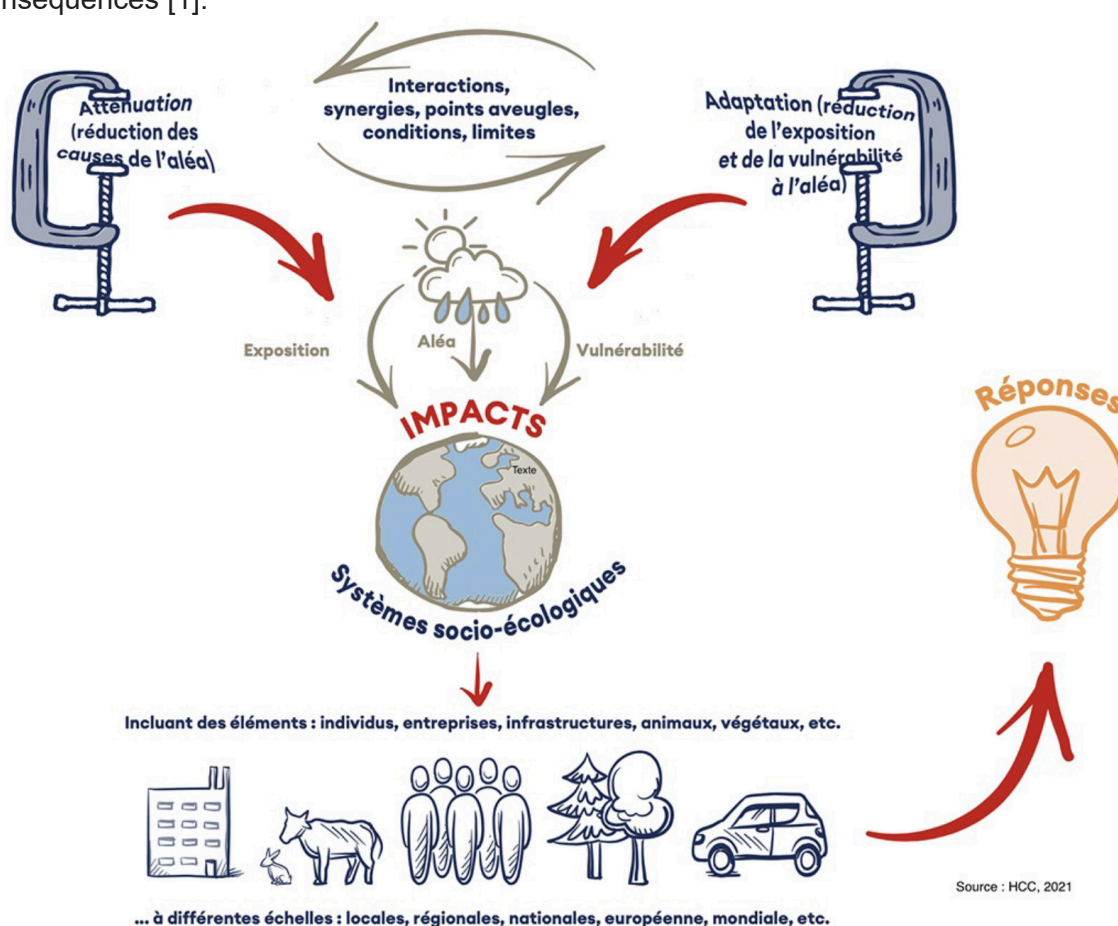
nséquences [1].

Atténuation (réduction des causes de l'aléa)

Interactions, synergies, points aveugles, conditions, limites

Adaptation (réduction de l'exposition et de la vulnérabilité à l'aléa)

Exposition

Aléa

Vulnérabilité

IMPACTS

Texte

Systèmes socio-écologiques

Réponses

Incluant des éléments : individus, entreprises, infrastructures, animaux, végétaux, etc.

Source : HCC, 2021

... à différentes échelles : locales, régionales, nationales, européenne, mondiale, etc.